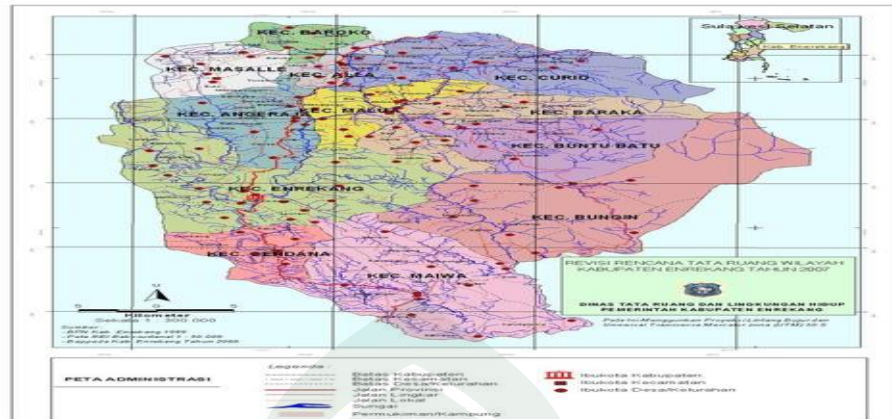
Sulawesi Selatan
Kab. Enrekang

KEC. BAROKO
KEC. MASALLE
KEC. ALLA
KEC. CURIO
KEC. ANGGERAJA
KEC. MALUA
KEC. BARAKA
KEC. BUNTU BATU
KEC. ENREKANG
KEC. BUNGIN
KEC. CENDANA
KEC. MAIWA

U
Kilometer
Skala 1 : 300.000

Sumber:
- BPN Kab. Enrekang 1999
- Peta RBI Bakosurtanal 1 : 50.000
- Bappeda Kab. Enrekang Tahun 2006

REVISI RENCANA TATA RUANG WILAYAH
KABUPATEN ENREKANG TAHUN 2007

DINAS TATA RUANG DAN LINGKUNGAN HIDUP
PEMERINTAH KABUPATEN ENREKANG

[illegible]

PETA ADMINISTRASI

Legenda :
Batas Kabupaten
Batas Kecamatan
Batas Desa/Kelurahan
Jalan Provinsi
Jalan Lingkar
Jalan Lokal
Sungai
Permukiman/Kampung

Ibukota Kabupaten
Ibukota Kecamatan
Ibukota Desa/Kelurahan